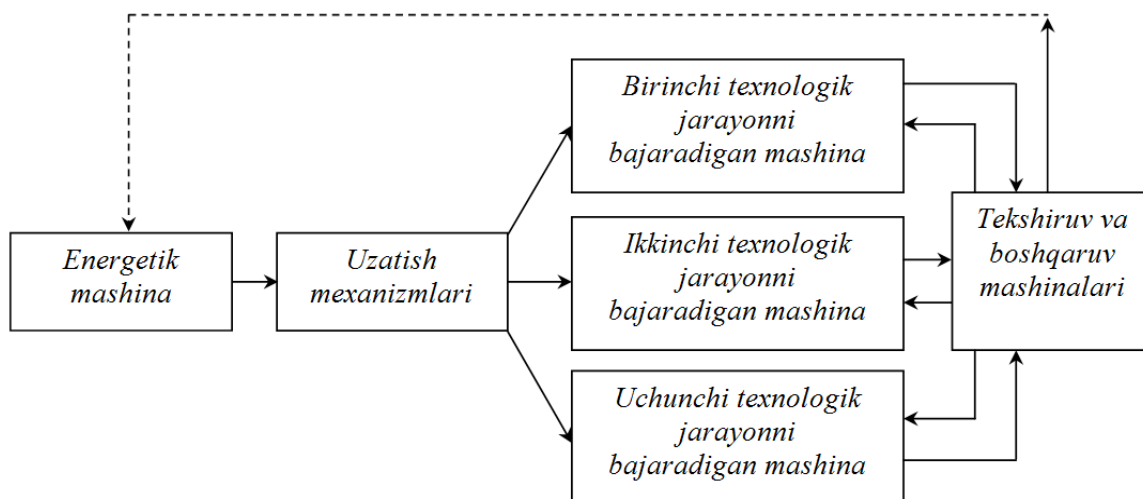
Energetik mashina

Uzatish mexanizmlari

Birinchi texnologik jarayonni bajaradigan mashina

Ikkinchi texnologik jarayonni bajaradigan mashina

Uchunchi texnologik jarayonni bajaradigan mashina

Tekshiruv va boshqaruv mashinalari